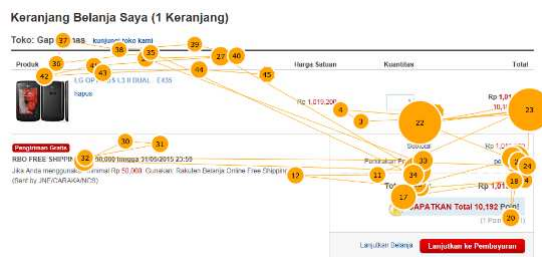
Keranjang Belanja Saya (1 Keranjang)

Toko: Gap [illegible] mas kunjungi toko kami

Produk

Harga Satuan

Kuantitas

Total

LG OP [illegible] L3 II DUAL E435

Hapus

Rp 1.019.200

Rp 1.01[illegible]

10.1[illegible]

Pengiriman Gratis

RBO FREE SHIPP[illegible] 50.000 hingga 31/05/2015 23:59

Jika Anda menggunakan minimal Rp 50.000 Gunakan Rakuten Belanja Online Free Shipping (Sent by JNE/CARA/KNCS)

Rp 1.01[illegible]

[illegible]APATKAN Total 10,192 Poin!

Lanjutkan Belanja

Lanjutkan ke Pembayaran

37 38 35 39 27 40 30 43 44 42 45 4 3 22 23 30 31 32 33 34 11 12 17 18 20 24